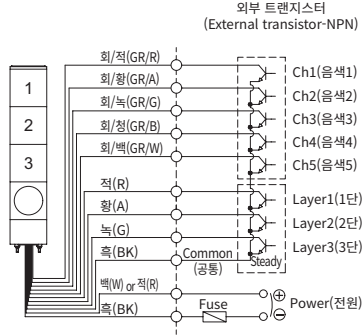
외부 트랜지스터
(External transistor-NPN)

1
2
3

회/적(GR/R)
회/황(GR/A)
회/녹(GR/G)
회/청(GR/B)
회/백(GR/W)
적(R)
황(A)
녹(G)
흑(BK)
Common
(공통)
백(W) or 적(R)
흑(BK)
Fuse

Ch1(음색1)
Ch2(음색2)
Ch3(음색3)
Ch4(음색4)
Ch5(음색5)
Layer1(1단)
Layer2(2단)
Layer3(3단)
Steady
⊕
⊖
Power(전원)